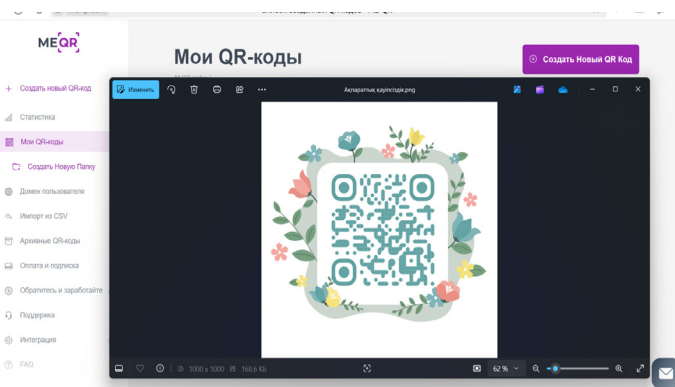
ME QR

Мои QR-коды

Создать Новый QR Код

+ Создать новый QR-код

Статистика

Мои QR-коды

Создать Новую Папку

Домен пользователя

Импорт из CSV

Архивные QR-коды

Оплата и подписка

Обратитесь и заработайте

Поддержка

Интеграция

FAQ

Изменить

Ақпараттық қауіпсіздік.png

1000 x 1000

168,6 КБ

62 %